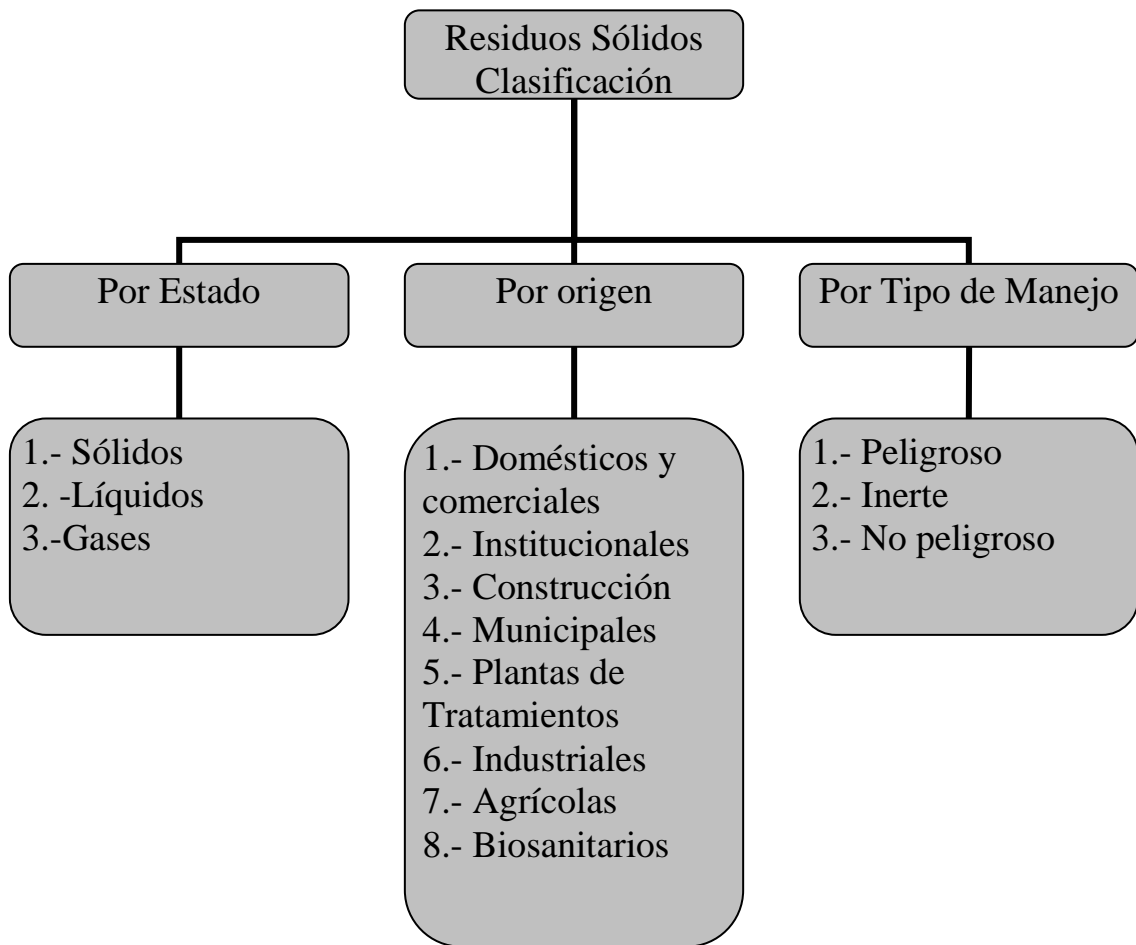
Residuos Sólidos
Clasificación

Por Estado

Por origen

Por Tipo de Manejo

1.- Sólidos
2. -Líquidos
3.-Gases

1.- Domésticos y comerciales
2.- Institucionales
3.- Construcción
4.- Municipales
5.- Plantas de Tratamientos
6.- Industriales
7.- Agrícolas
8.- Biosanitarios

1.- Peligroso
2.- Inerte
3.- No peligroso